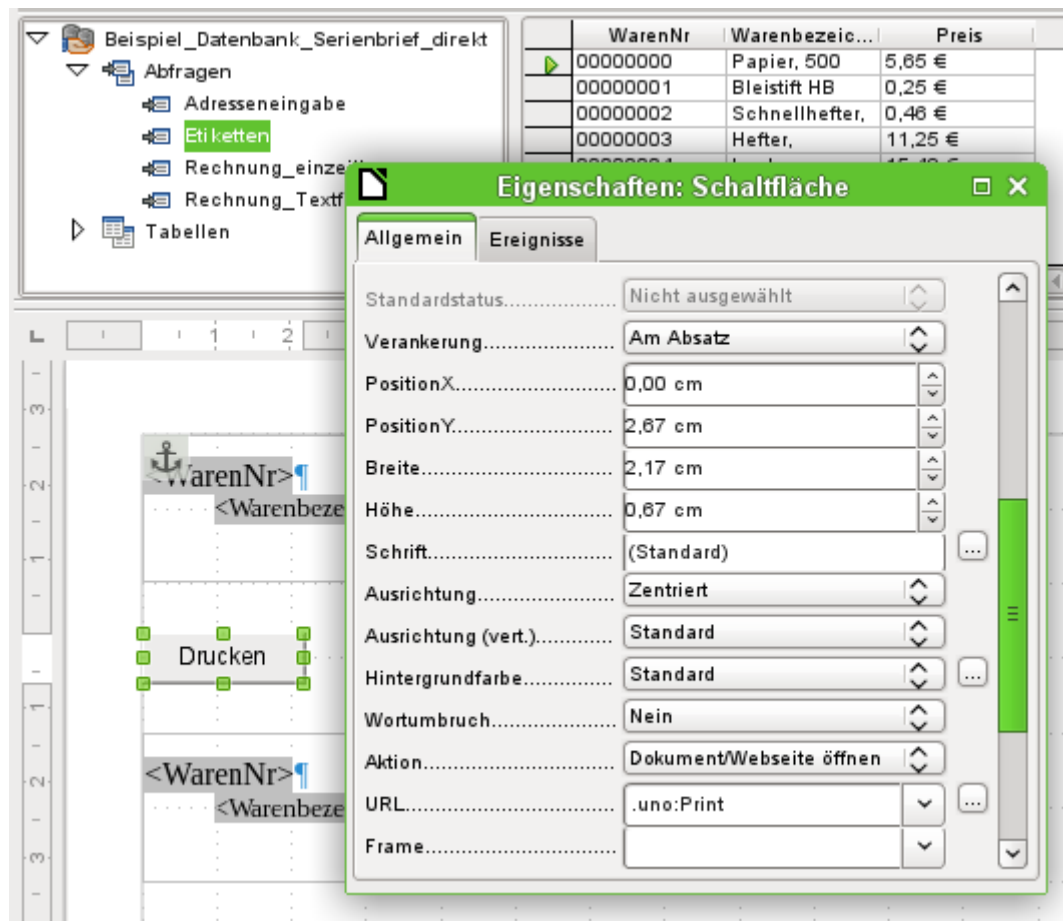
Beispiel_Datenbank_Serienbrief_direkt
Abfragen
Adresseneingabe
Etiketten
Rechnung_einze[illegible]
Rechnung_Textf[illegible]
Tabellen

| WarenNr | Warenbezeic... | Preis |
|---|---|---|
| 00000000 | Papier, 500 | 5,65 € |
| 00000001 | Bleistift HB | 0,25 € |
| 00000002 | Schnellhefter, | 0,46 € |
| 00000003 | Hefter, | 11,25 € |

Eigenschaften: Schaltfläche

Allgemein | Ereignisse

Standardstatus.................. Nicht ausgewählt
Verankerung.................... Am Absatz
PositionX.......................... 0,00 cm
PositionY.......................... 2,67 cm
Breite............................... 2,17 cm
Höhe................................. 0,67 cm
Schrift............................... (Standard)
Ausrichtung...................... Zentriert
Ausrichtung (vert.)............ Standard
Hintergrundfarbe.............. Standard
Wortumbruch.................... Nein
Aktion............................... Dokument/Webseite öffnen
URL................................... .uno:Print
Frame................................

<WarenNr>¶
<Warenbeze
Drucken
<WarenNr>¶
<Warenbeze